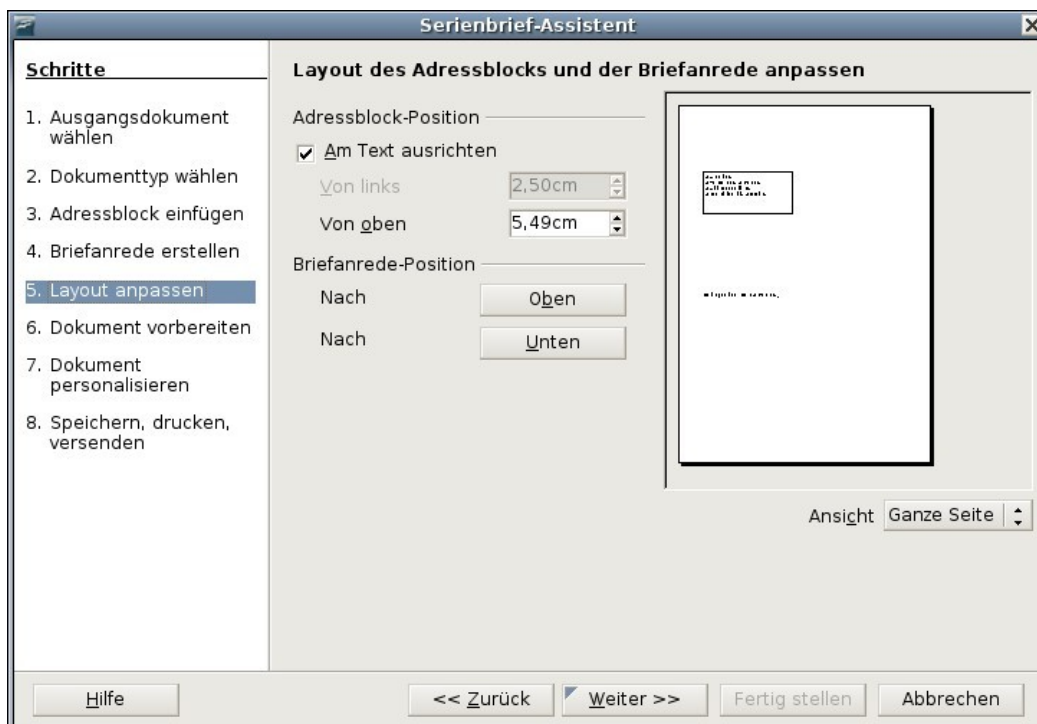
Serienbrief-Assistent

Schritte

1. Ausgangsdokument wählen
2. Dokumenttyp wählen
3. Adressblock einfügen
4. Briefanrede erstellen
5. Layout anpassen
6. Dokument vorbereiten
7. Dokument personalisieren
8. Speichern, drucken, versenden

Layout des Adressblocks und der Briefanrede anpassen

Adressblock-Position

Am Text ausrichten

Von links 2,50cm

Von oben 5,49cm

Briefanrede-Position

Nach Oben

Nach Unten

Ansicht Ganze Seite

Hilfe

<< Zurück

Weiter >>

Fertig stellen

Abbrechen